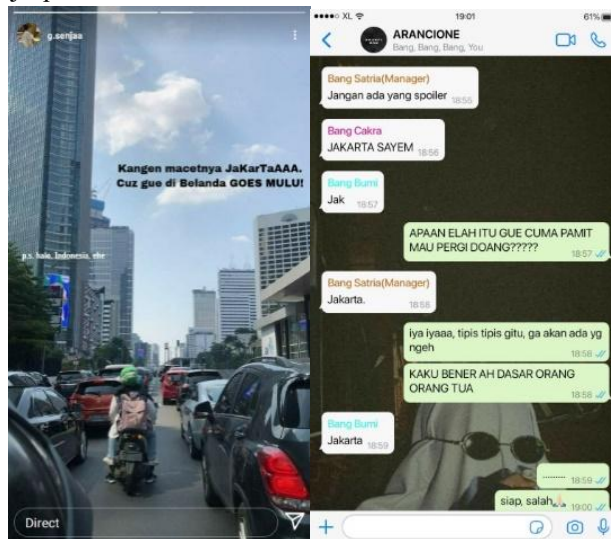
g.senjaa

Kangen macetnya JaKarTaAAA. Cuz gue di Belanda GOES MULU!

p.s. halo, Indonesia, ehe

Direct

•••• XL 19:01 61%

ARANCIONE
Bang, Bang, Bang, You

Bang Satria(Manager)
Jangan ada yang spoiler 18:55

Bang Cakra
JAKARTA SAYEM 18:56

Bang Bumi
Jak 18:57

APAAN ELAH ITU GUE CUMA PAMIT MAU PERGI DOANG????? 18:57

Bang Satria(Manager)
Jakarta. 18:58

iya iyaaa, tipis tipis gitu, ga akan ada yg ngeh 18:58

KAKU BENER AH DASAR ORANG ORANG TUA 18:58

Bang Bumi
Jakarta 18:59

........ 18:59

siap, salah 19:00